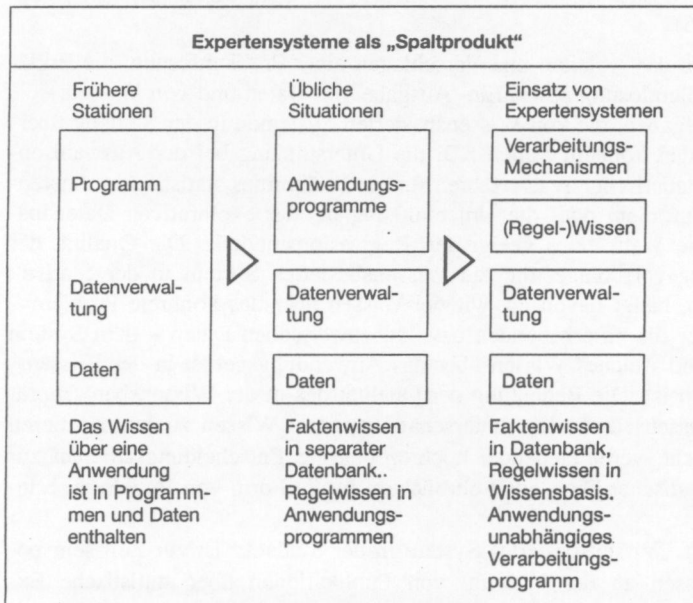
Expertensysteme als „Spaltprodukt“

Frühere Stationen

Programm

Datenverwaltung

Daten

Das Wissen über eine Anwendung ist in Programmen und Daten enthalten

Übliche Situationen

Anwendungsprogramme

Datenverwaltung

Daten

Faktenwissen in separater Datenbank.. Regelwissen in Anwendungsprogrammen

Einsatz von Expertensystemen

Verarbeitungs-Mechanismen

(Regel-)Wissen

Datenverwaltung

Daten

Faktenwissen in Datenbank, Regelwissen in Wissensbasis. Anwendungsunabhängiges Verarbeitungsprogramm